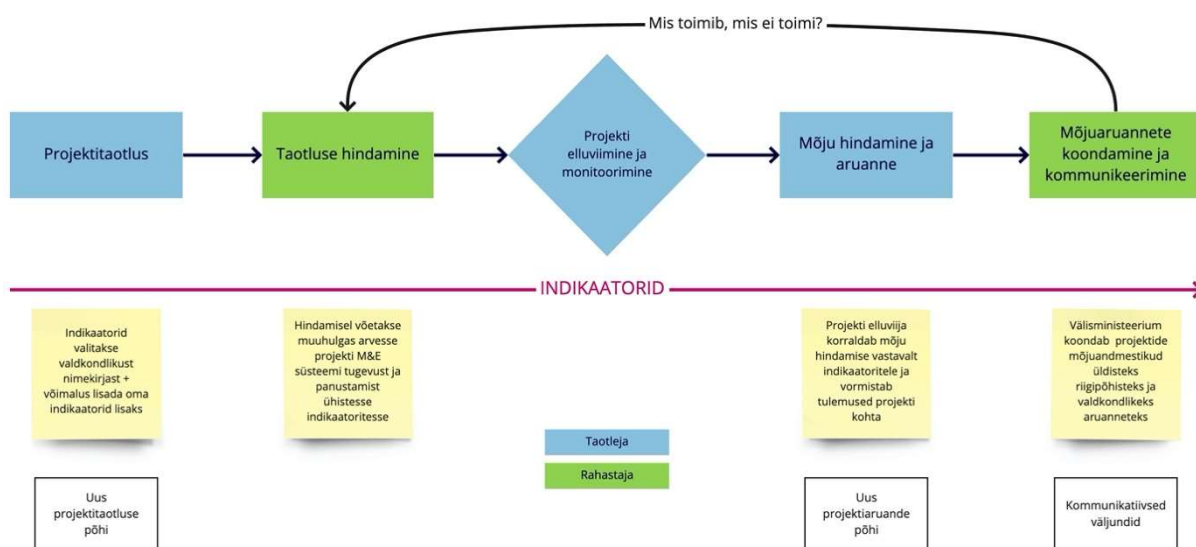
Mis toimib, mis ei toimi?

Projektitaotlus

Taotluse hindamine

Projekti elluviimine ja monitoorimine

Mõju hindamine ja aruanne

Mõjuaruannete koondamine ja kommunikeerimine

INDIKAATORID

Indikaatorid valitakse valdkondlikust nimekirjast + võimalus lisada oma indikaatorid lisaks

Hindamisel võetakse muuhulgas arvesse projekti M&E süsteemi tugevust ja panustamist ühistesse indikaatoritesse

Projekti elluviija korraldab mõju hindamise vastavalt indikaatoritele ja vormistab tulemused projekti kohta

Välisministeerium koondab projektide mõjuandmestikud üldisteks riigipõhisteks ja valdkondlikeks aruanneteks

Taotleja

Rahastaja

Uus projektitaotluse põhi

Uus projektiaruande põhi

Kommunikatiivsed väljundid